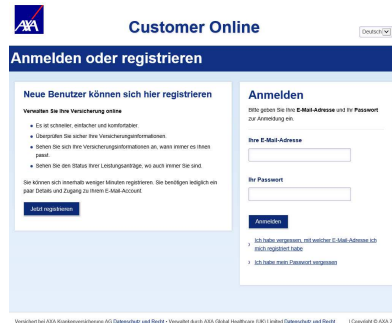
AXA

Customer Online

Deutsch

Anmelden oder registrieren

Neue Benutzer können sich hier registrieren

Verwalten Sie Ihre Versicherung online

- Es ist schneller, einfacher und komfortabler.
- Überprüfen Sie sicher Ihre Versicherungsinformationen.
- Sehen Sie sich Ihre Versicherungsinformationen an, wann immer es Ihnen passt.
- Sehen Sie den Status Ihrer Leistungsanträge, wo auch immer Sie sind.

Sie können sich innerhalb weniger Minuten registrieren. Sie benötigen lediglich ein paar Details und Zugang zu Ihrem E-Mail-Account.

Jetzt registrieren

Anmelden

Bitte geben Sie Ihre E-Mail-Adresse und Ihr Passwort zur Anmeldung ein.

Ihre E-Mail-Adresse

Ihr Passwort

Anmelden

Ich habe vergessen, mit welcher E-Mail-Adresse ich mich registriert habe

Ich habe mein Passwort vergessen

Versichert bei AXA Krankenversicherung AG Datenschutz und Recht • Verwaltet durch AXA Global Healthcare (UK) Limited Datenschutz und Recht | Copyright © AXA 2